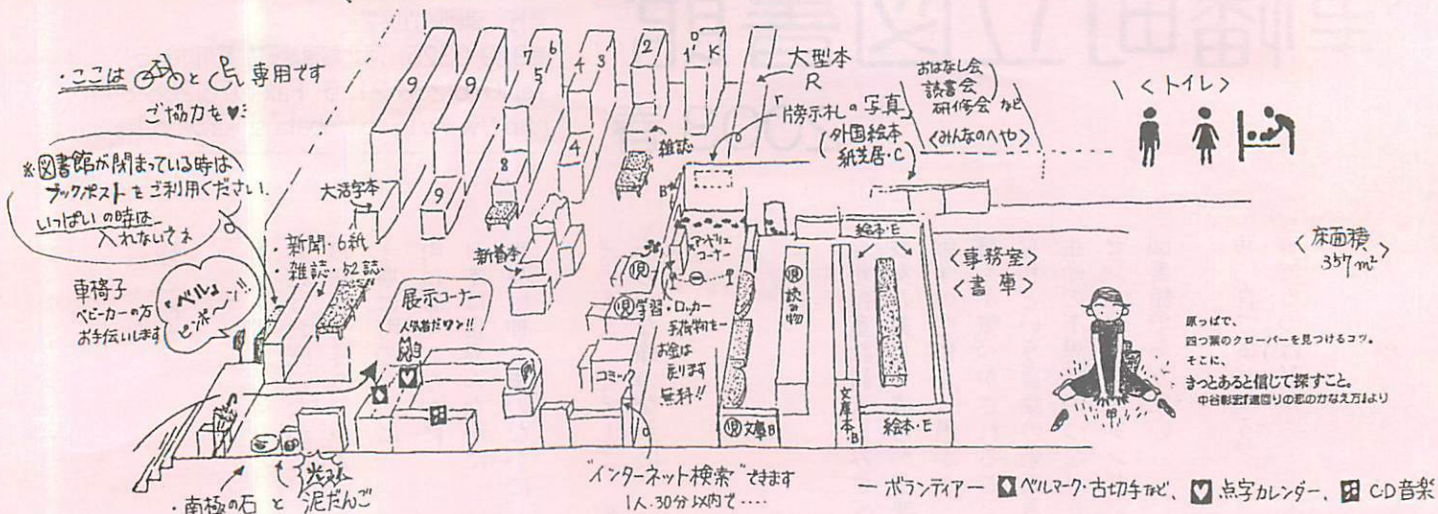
・ここは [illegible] と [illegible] 専用です
ご協力を♥ミ

※図書館が閉まっている時は ブックポストをご利用ください。
いっぱいの時は 入れないでネ

車椅子
ベビーカーの方
お手伝いします
「ベル」
ピンポ〜ン!!

9 9 7 6 5 4 3 2 1 K
9 9 8 4
大活字本
・新聞・6紙
・雑誌・52誌
新着本
展示コーナー
人気者だワン!!
雑誌
大型本
R
「勝示札」の写真
B
外国絵本
紙芝居・C
おはなし会
読書会
研修会 など
〈みんなのへや〉
アトリエコーナー
児
児 学習・ロッカー
手荷物を一
お金は
戻ります
無料!!
コミック
児 読み物
児 文庫B
文庫本・B
絵本・E
絵本・E
〈事務室〉
〈書庫〉
〈トイレ〉
〈床面積 357㎡〉

原っぱで、
四つ葉のクローバーを見つけるコツ。
そこに、
きっとあると信じて探すこと。
中谷彰宏「遠回りの恋のかなえ方」より

・南極の石 と 光る泥だんご
"インターネット検索"できます
1人・30分以内で....
— ボランティアー ベルマーク・古切手など、 点字カレンダー、 CD音楽